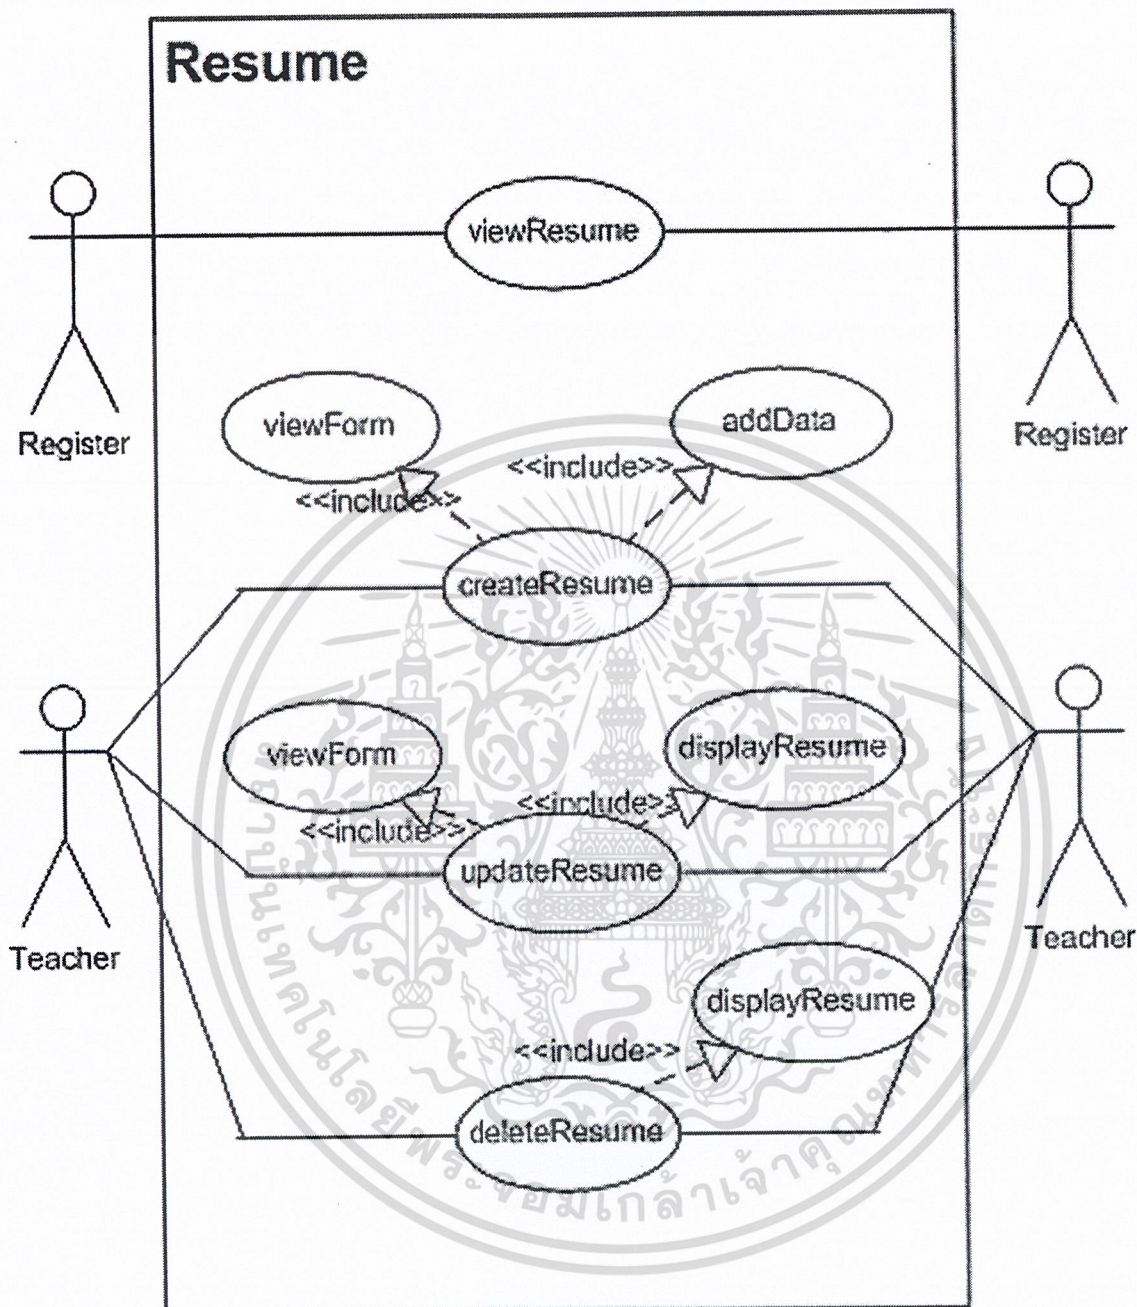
Resume

Register

viewResume

Register

viewForm

addData

<<include>>

<<include>>

createResume

Teacher

viewForm

displayResume

<<include>>

<<include>>

updateResume

Teacher

displayResume

<<include>>

deleteResume

มหาวิทยาลัยเทคโนโลยีพระจอมเกล้าเจ้าคุณทหารลาดกระบัง